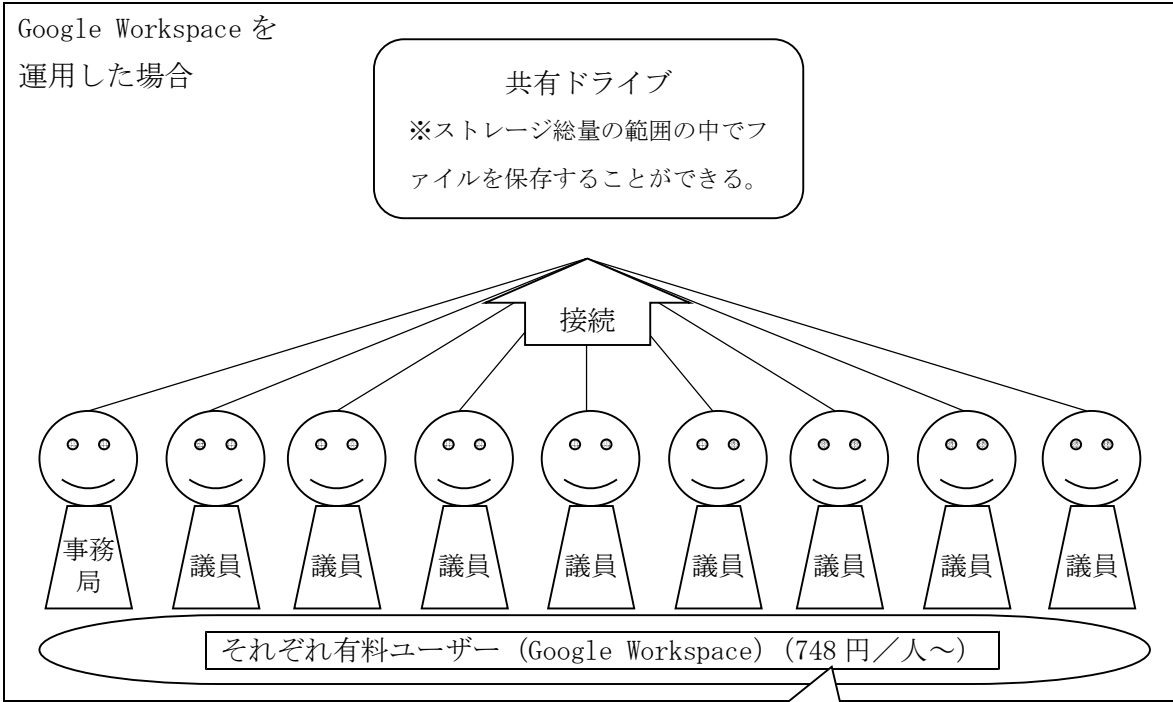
Google Workspace を運用した場合

共有ドライブ
※ストレージ総量の範囲の中でファイルを保存することができる。

接続

事務局

議員

議員

議員

議員

議員

議員

議員

議員

それぞれ有料ユーザー（Google Workspace）（748 円／人～）